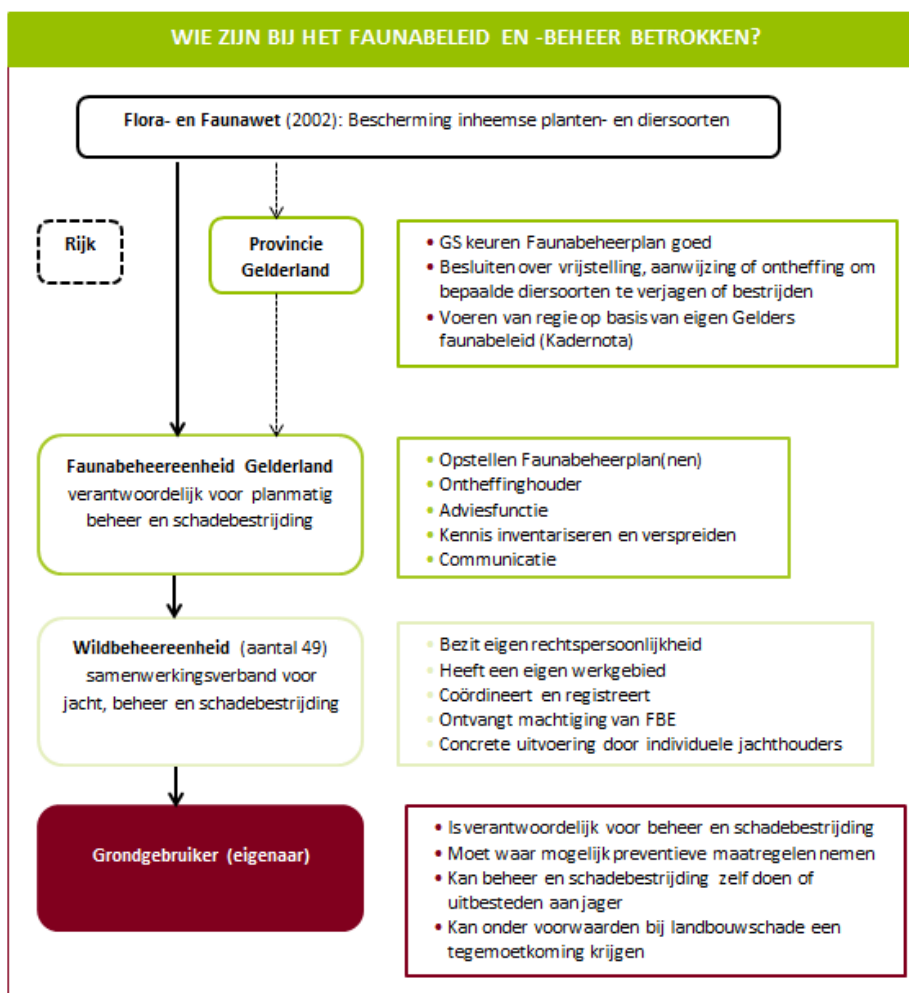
WIE ZIJN BIJ HET FAUNABELEID EN -BEHEER BETROKKEN?

Flora- en Faunawet (2002): Bescherming inheemse planten- en diersoorten

Rijk

Provincie Gelderland

- GS keuren Faunabeheerplan goed
- Besluiten over vrijstelling, aanwijzing of ontheffing om bepaalde diersoorten te verjagen of bestrijden
- Voeren van regie op basis van eigen Gelders faunabeleid (Kadernota)

Faunabeheereenheid Gelderland verantwoordelijk voor planmatig beheer en schadebestrijding

- Opstellen Faunabeheerplan(nen)
- Ontheffinghouder
- Adviesfunctie
- Kennis inventariseren en verspreiden
- Communicatie

Wildbeheereenheid (aantal 49) samenwerkingsverband voor jacht, beheer en schadebestrijding

- Bezit eigen rechtspersoonlijkheid
- Heeft een eigen werkgebied
- Coördineert en registreert
- Ontvangt machtiging van FBE
- Concrete uitvoering door individuele jachthouders

Grondgebruiker (eigenaar)

- Is verantwoordelijk voor beheer en schadebestrijding
- Moet waar mogelijk preventieve maatregelen nemen
- Kan beheer en schadebestrijding zelf doen of uitbesteden aan jager
- Kan onder voorwaarden bij landbouwschade een tegemoetkoming krijgen